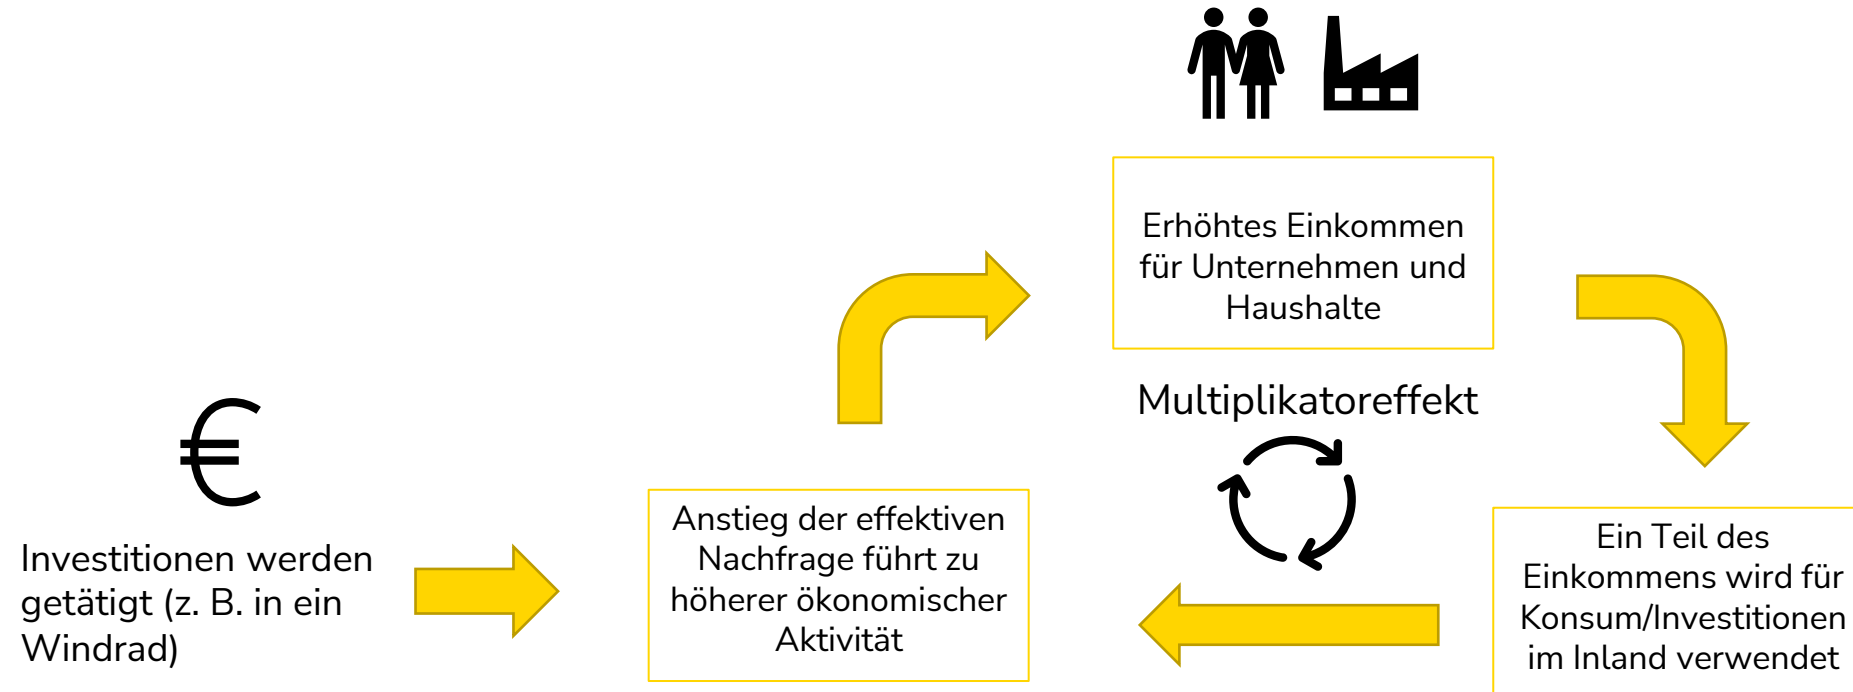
€

Investitionen werden getätigt (z. B. in ein Windrad)

Anstieg der effektiven Nachfrage führt zu höherer ökonomischer Aktivität

Erhöhtes Einkommen für Unternehmen und Haushalte

Multiplikatoreffekt

Ein Teil des Einkommens wird für Konsum/Investitionen im Inland verwendet